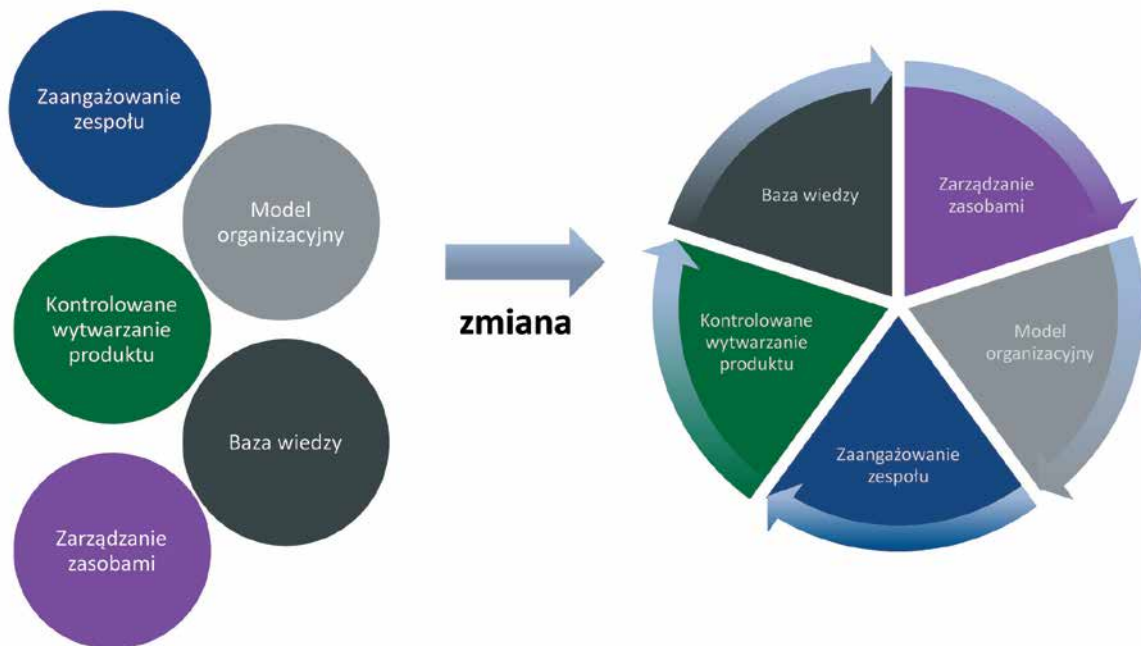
Zaangażowanie zespołu

Model organizacyjny

Kontrolowane wytwarzanie produktu

Baza wiedzy

Zarządzanie zasobami

zmiana

Baza wiedzy

Zarządzanie zasobami

Kontrolowane wytwarzanie produktu

Model organizacyjny

Zaangażowanie zespołu